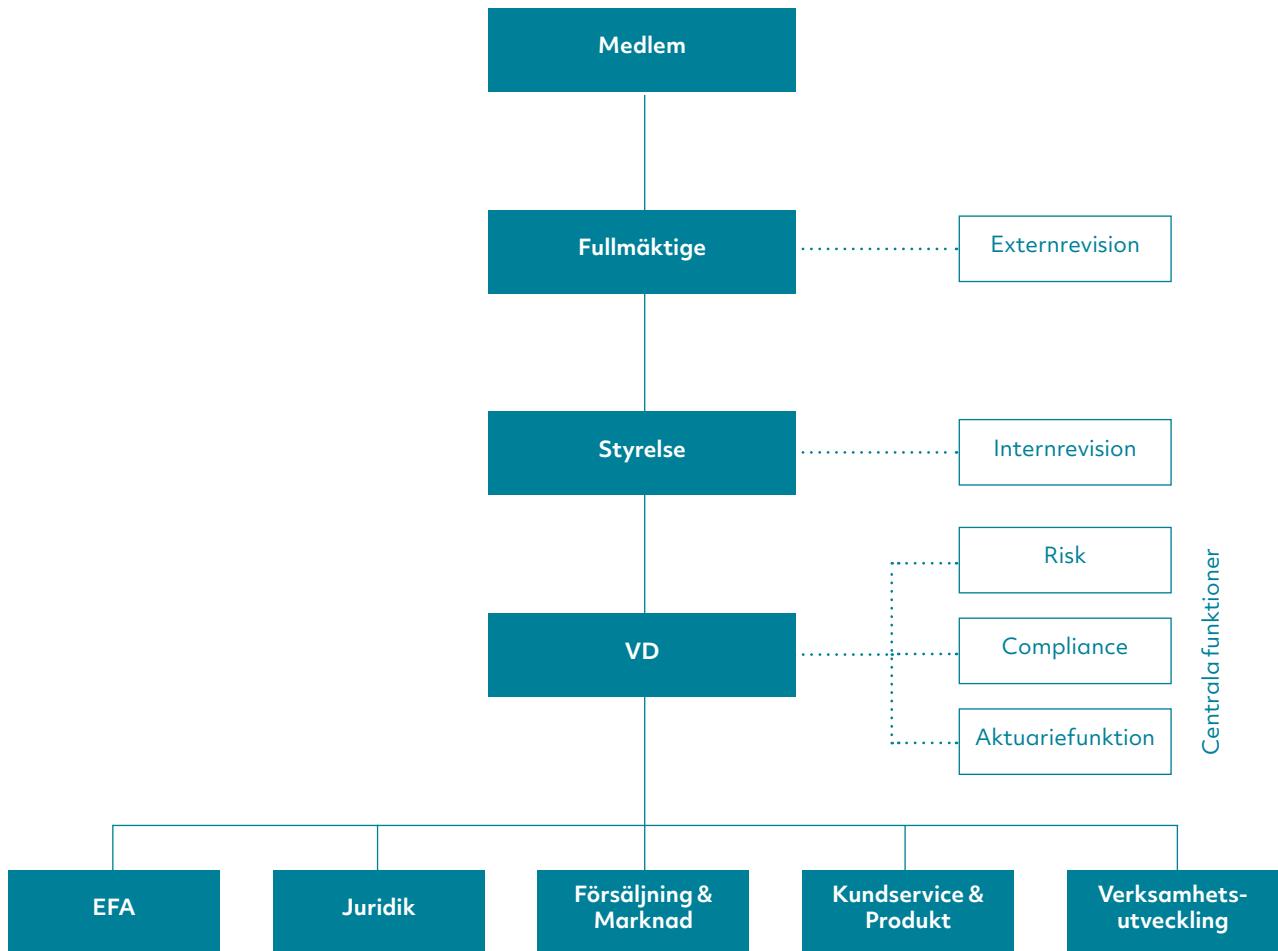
Medlem

Fullmäktige

Externrevision

Styrelse

Internrevision

Risk

Compliance

Aktuariefunktion

Centrala funktioner

VD

EFA

Juridik

Försäljning & Marknad

Kundservice & Produkt

Verksamhets-utveckling